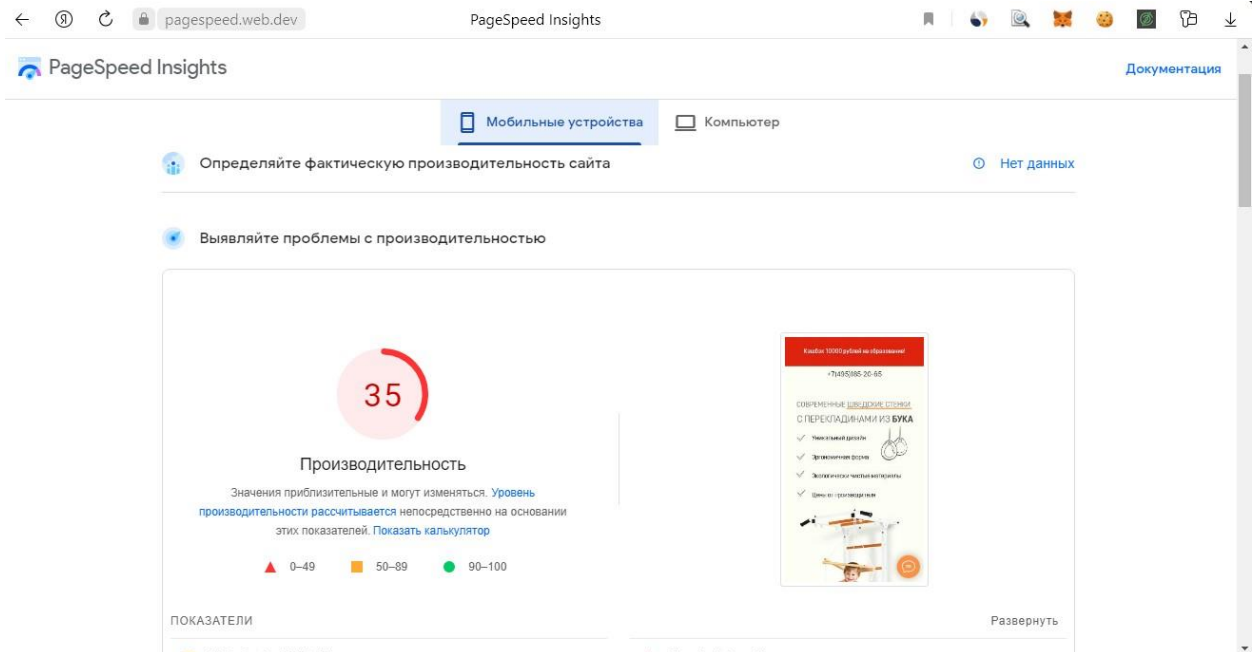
pagespeed.web.dev

PageSpeed Insights

PageSpeed Insights

Документация

Мобильные устройства

Компьютер

Определяйте фактическую производительность сайта

Нет данных

Выявляйте проблемы с производительностью

35

Производительность

Значения приблизительные и могут изменяться. Уровень производительности рассчитывается непосредственно на основании этих показателей. Показать калькулятор

0–49

50–89

90–100

Кэшбэк 10000 рублей на образование!

+7(495)885-20-65

СОВРЕМЕННЫЕ ШВЕДСКИЕ СТЕНКИ С ПЕРЕКЛАДИНАМИ ИЗ БУКА

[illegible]

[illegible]

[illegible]

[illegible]

ПОКАЗАТЕЛИ

Развернуть